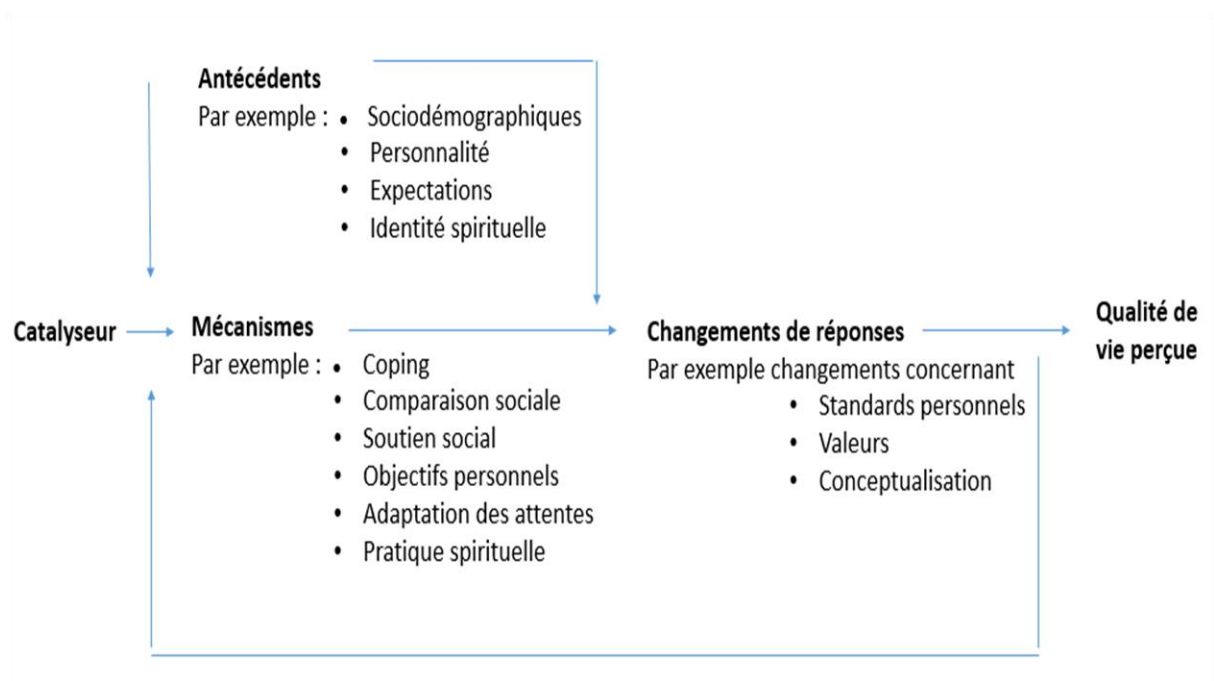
Antécédents
Par exemple :
• Sociodémographiques
• Personnalité
• Expectations
• Identité spirituelle

Catalyseur

Mécanismes
Par exemple :
• Coping
• Comparaison sociale
• Soutien social
• Objectifs personnels
• Adaptation des attentes
• Pratique spirituelle

Changements de réponses
Par exemple changements concernant
• Standards personnels
• Valeurs
• Conceptualisation

Qualité de vie perçue